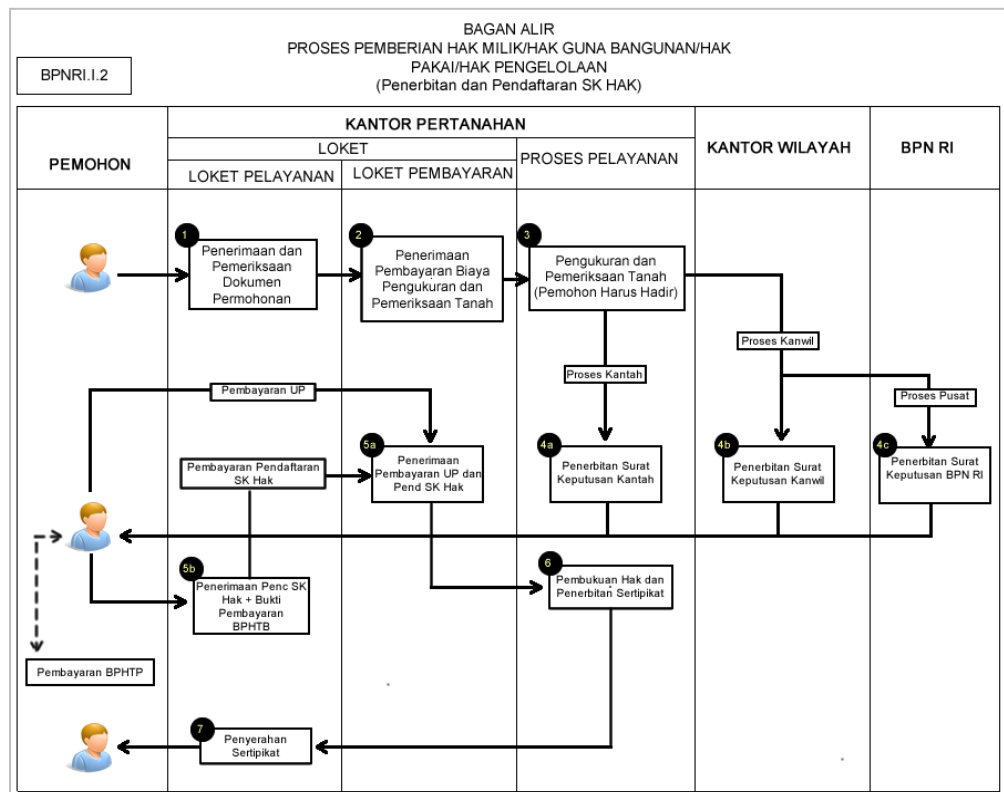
BAGAN ALIR
PROSES PEMBERIAN HAK MILIK/HAK GUNA BANGUNAN/HAK PAKAI/HAK PENGELOLAAN
(Penerbitan dan Pendaftaran SK HAK)

BPNRI.I.2

| PEMOHON | KANTOR PERTANAHAN | | | KANTOR WILAYAH | BPN RI |
|---|---|---|---|---|---|
| | LOKET | | PROSES PELAYANAN | | |
| | LOKET PELAYANAN | LOKET PEMBAYARAN | | | |

1 Penerimaan dan Pemeriksaan Dokumen Permohonan

2 Penerimaan Pembayaran Biaya Pengukuran dan Pemeriksaan Tanah

3 Pengukuran dan Pemeriksaan Tanah (Pemohon Harus Hadir)

Proses Kanwil

Proses Kantah

Proses Pusat

Pembayaran UP

Pembayaran Pendaftaran SK Hak

5a Penerimaan Pembayaran UP dan Pend SK Hak

4a Penerbitan Surat Keputusan Kantah

4b Penerbitan Surat Keputusan Kanwil

4c Penerbitan Surat Keputusan BPN RI

5b Penerimaan Penc SK Hak + Bukti Pembayaran BPHTB

6 Pembukuan Hak dan Penerbitan Sertipikat

Pembayaran BPHTP

7 Penyerahan Sertipikat